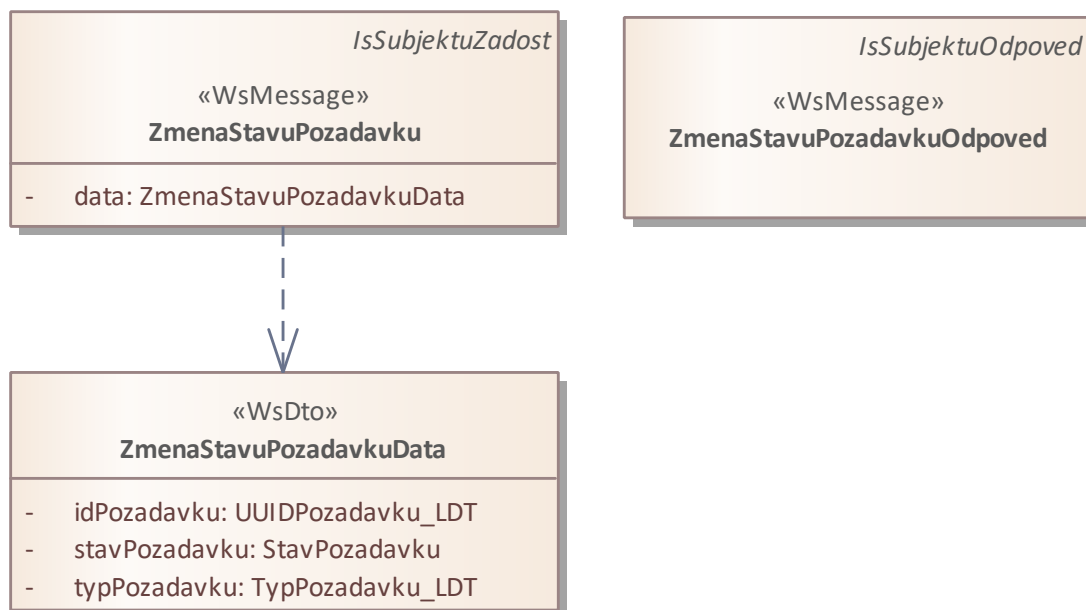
IsSubjektuZadost

«WsMessage»
**ZmenaStavuPozadavku**

- data: ZmenaStavuPozadavkuData

IsSubjektuOdpoved

«WsMessage»
**ZmenaStavuPozadavkuOdpoved**

«WsDto»
**ZmenaStavuPozadavkuData**

- idPozadavku: UUIDPozadavku_LDT
- stavPozadavku: StavPozadavku
- typPozadavku: TypPozadavku_LDT